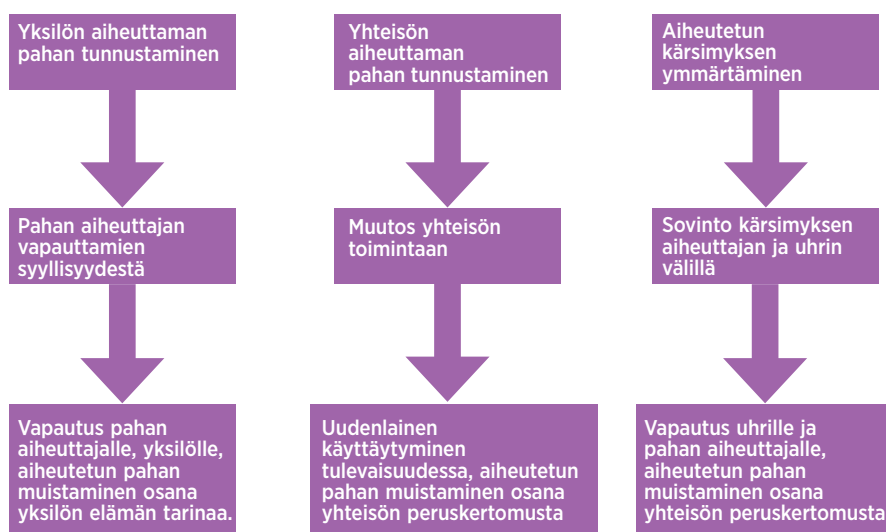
Yksilön aiheuttaman pahan tunnustaminen

Pahan aiheuttajan vapauttamien syyllisyydestä

Vapautus pahan aiheuttajalle, yksilölle, aiheutetun pahan muistaminen osana yksilön elämän tarinaa.

Yhteisön aiheuttaman pahan tunnustaminen

Muutos yhteisön toimintaan

Uudenlainen käyttäytyminen tulevaisuudessa, aiheutetun pahan muistaminen osana yhteisön peruskertomusta

Aiheutetun kärsimyksen ymmärtäminen

Sovinto kärsimyksen aiheuttajan ja uhrin välillä

Vapautus uhrille ja pahan aiheuttajalle, aiheutetun pahan muistaminen osana yhteisön peruskertomusta